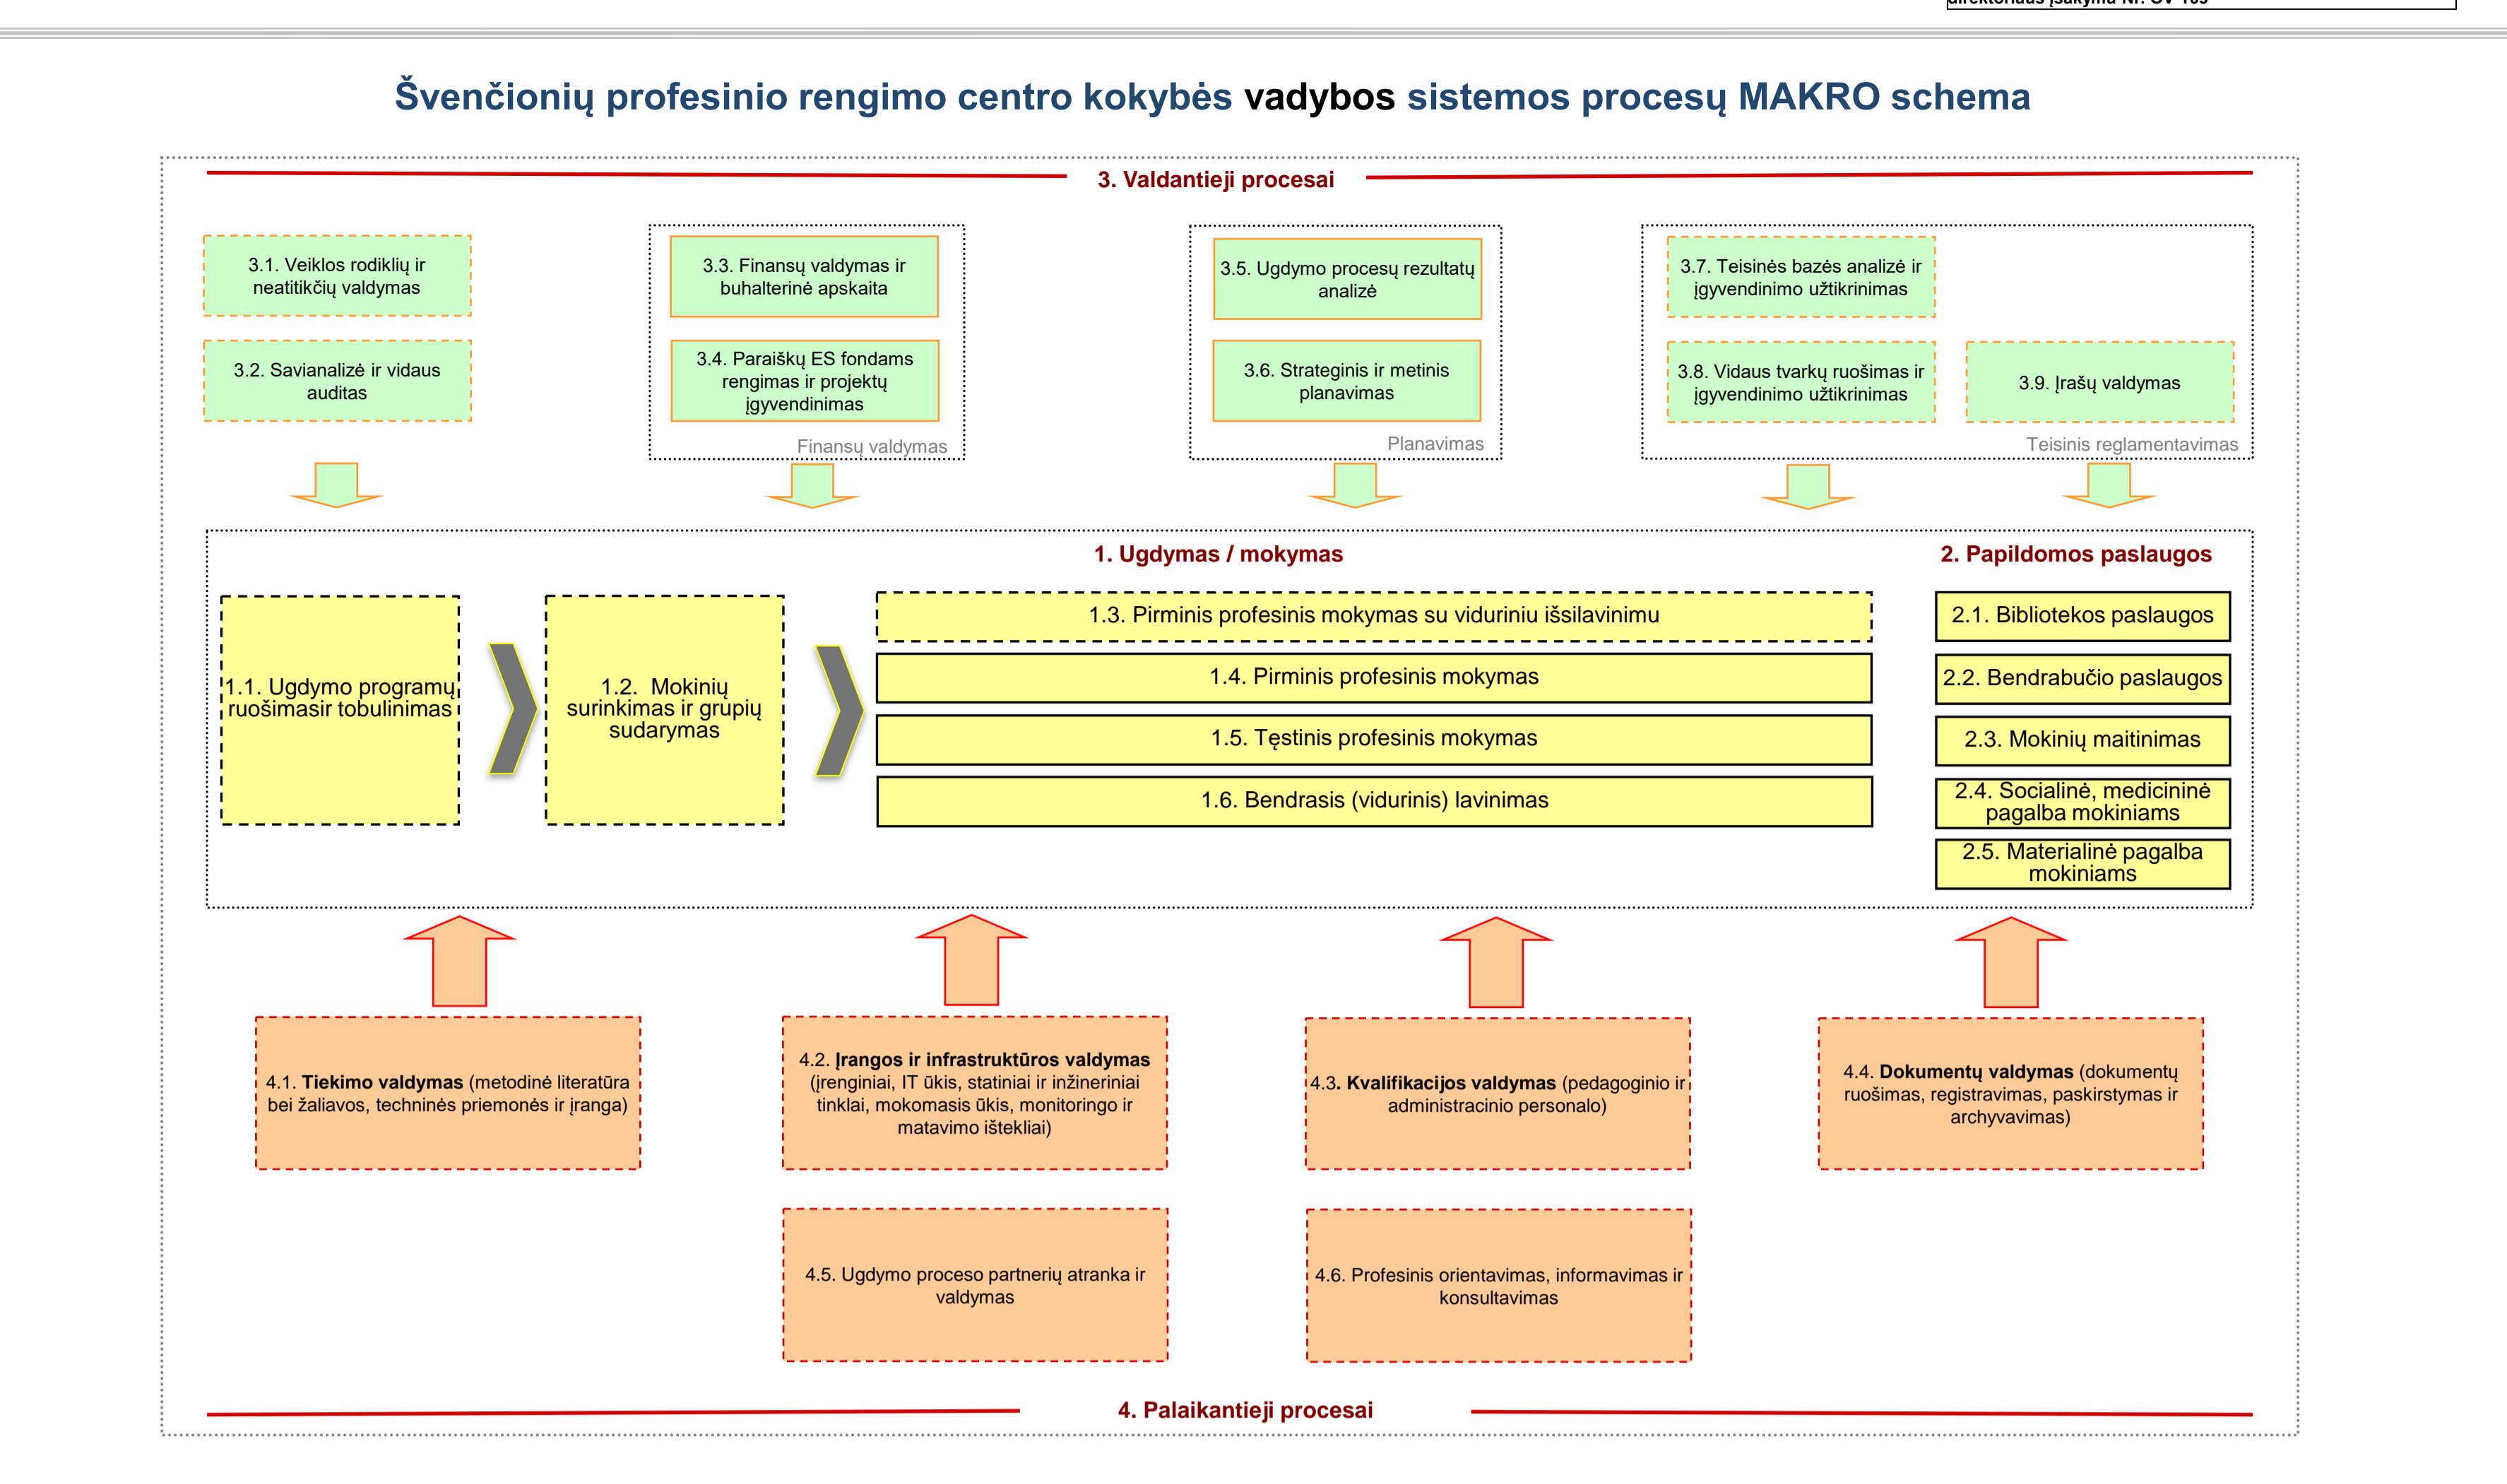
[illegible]

Švenčionių profesinio rengimo centro kokybės vadybos sistemos procesų MAKRO schema

3. Valdantieji procesai

3.1. Veiklos rodiklių ir neatitikčių valdymas

3.2. Savianalizė ir vidaus auditas

3.3. Finansų valdymas ir buhalterinė apskaita

3.4. Paraiškų ES fondams rengimas ir projektų įgyvendinimas

Finansų valdymas

3.5. Ugdymo procesų rezultatų analizė

3.6. Strateginis ir metinis planavimas

Planavimas

3.7. Teisinės bazės analizė ir įgyvendinimo užtikrinimas

3.8. Vidaus tvarkų ruošimas ir įgyvendinimo užtikrinimas

3.9. Įrašų valdymas

Teisinis reglamentavimas

1. Ugdymas / mokymas

2. Papildomos paslaugos

1.1. Ugdymo programų ruošimasir tobulinimas

1.2. Mokinių surinkimas ir grupių sudarymas

1.3. Pirminis profesinis mokymas su viduriniu išsilavinimu

1.4. Pirminis profesinis mokymas

1.5. Tęstinis profesinis mokymas

1.6. Bendrasis (vidurinis) lavinimas

2.1. Bibliotekos paslaugos

2.2. Bendrabučio paslaugos

2.3. Mokinių maitinimas

2.4. Socialinė, medicininė pagalba mokiniams

2.5. Materialinė pagalba mokiniams

4.1. Tiekimo valdymas (metodinė literatūra bei žaliavos, techninės priemonės ir įranga)

4.2. Įrangos ir infrastruktūros valdymas (įrenginiai, IT ūkis, statiniai ir inžineriniai tinklai, mokomasis ūkis, monitoringo ir matavimo ištekliai)

4.3. Kvalifikacijos valdymas (pedagoginio ir administracinio personalo)

4.4. Dokumentų valdymas (dokumentų ruošimas, registravimas, paskirstymas ir archyvavimas)

4.5. Ugdymo proceso partnerių atranka ir valdymas

4.6. Profesinis orientavimas, informavimas ir konsultavimas

4. Palaikantieji procesai